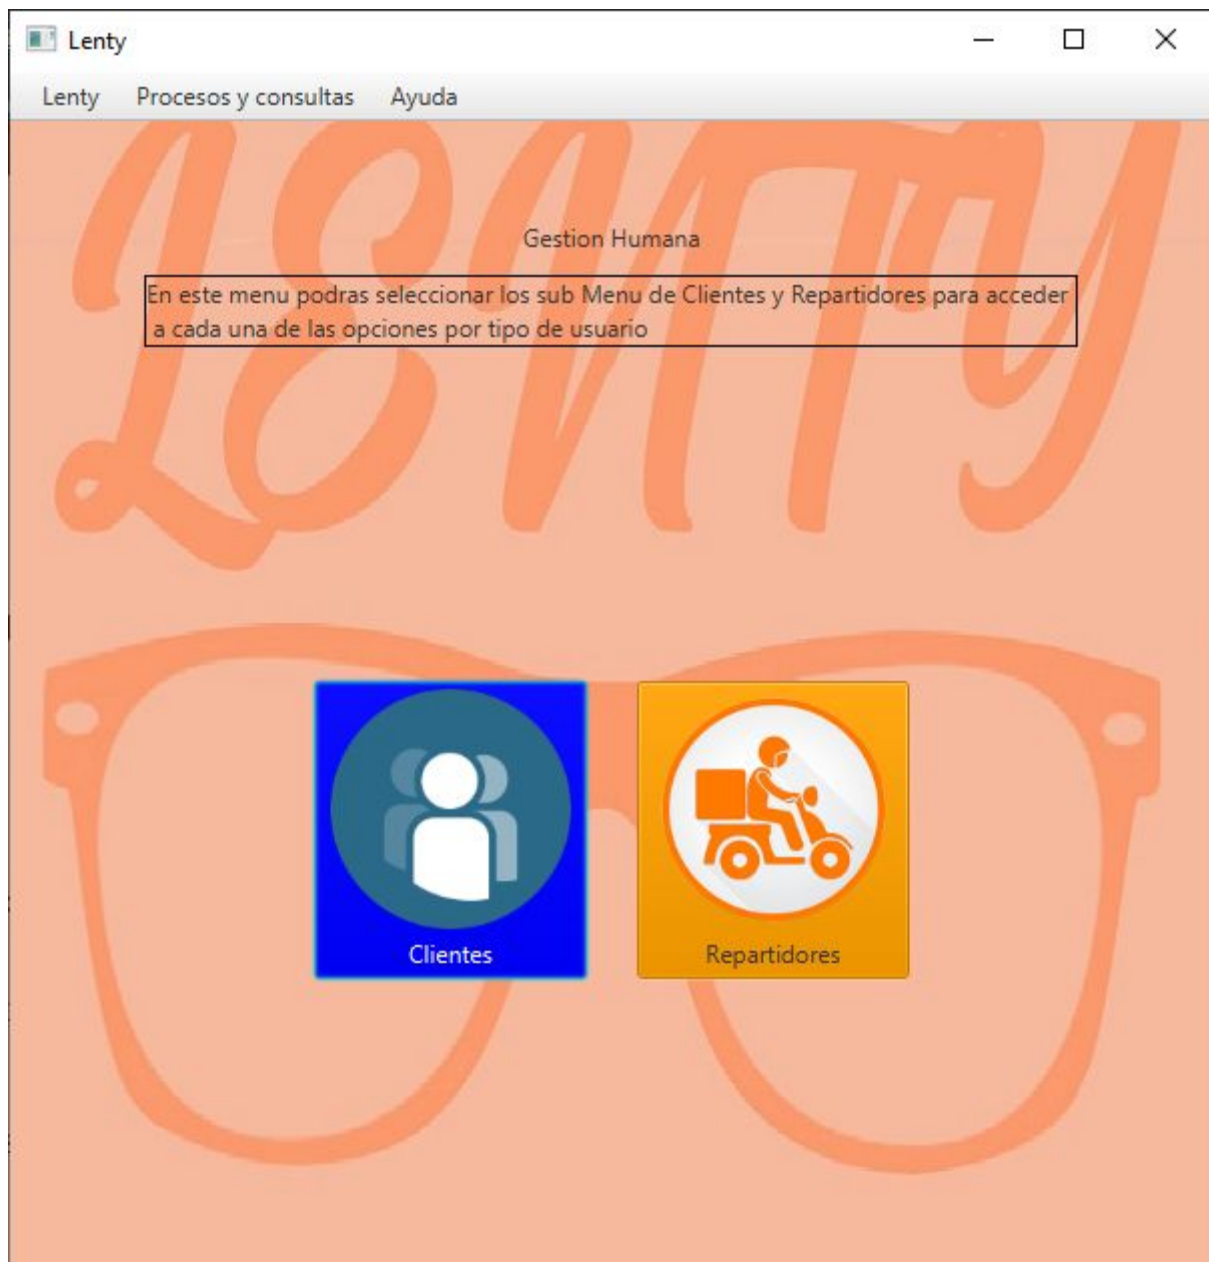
Lenty

Lenty Procesos y consultas Ayuda

Lenty

Gestion Humana

En este menu podras seleccionar los sub Menu de Clientes y Repartidores para acceder a cada una de las opciones por tipo de usuario

Clientes

Repartidores